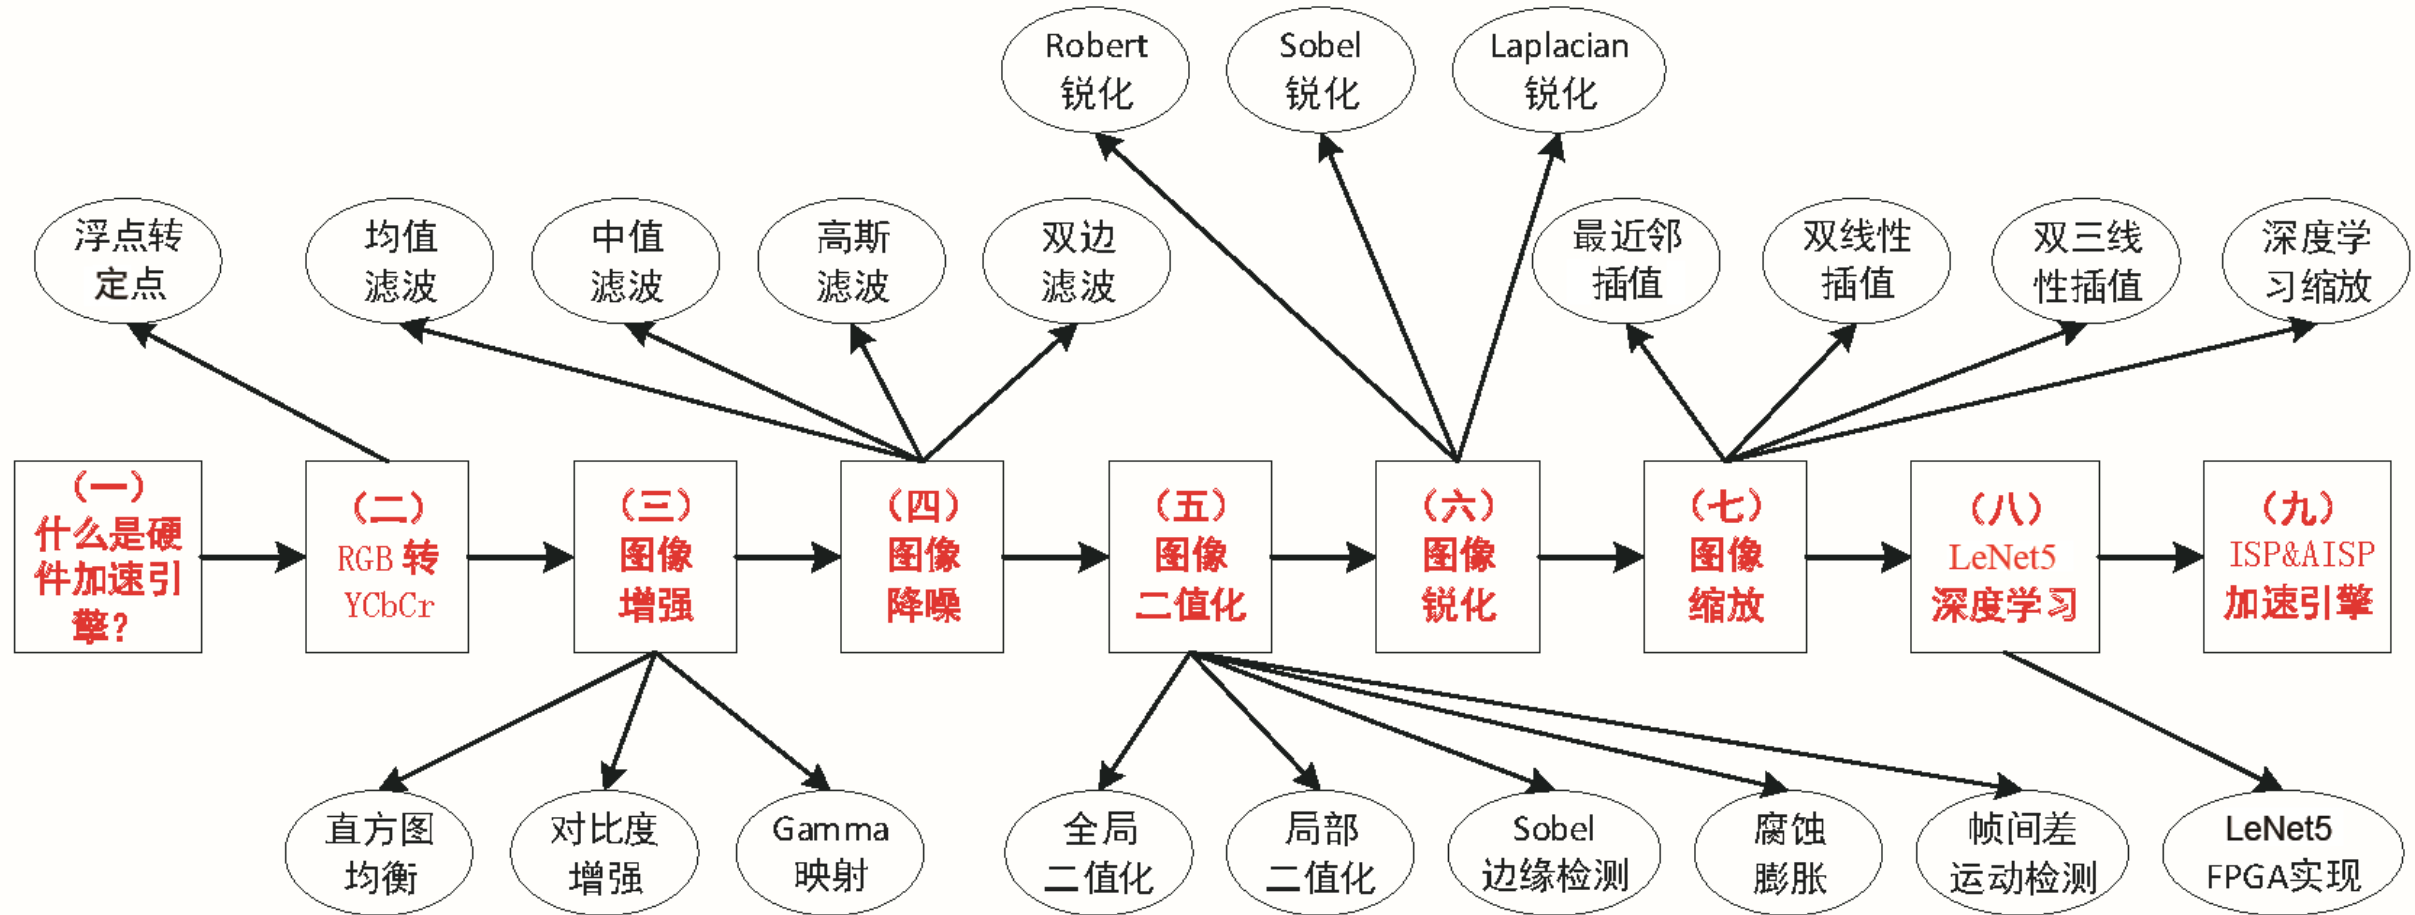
Robert 锐化

Sobel 锐化

Laplacian 锐化

浮点转定点

均值滤波

中值滤波

高斯滤波

双边滤波

最近邻插值

双线性插值

双三线性插值

深度学习缩放

（一）什么是硬件加速引擎？

（二）RGB 转 YCbCr

（三）图像增强

（四）图像降噪

（五）图像二值化

（六）图像锐化

（七）图像缩放

（八）LeNet5 深度学习

（九）ISP&AISP 加速引擎

直方图均衡

对比度增强

Gamma 映射

全局二值化

局部二值化

Sobel 边缘检测

腐蚀膨胀

帧间差运动检测

LeNet5 FPGA实现